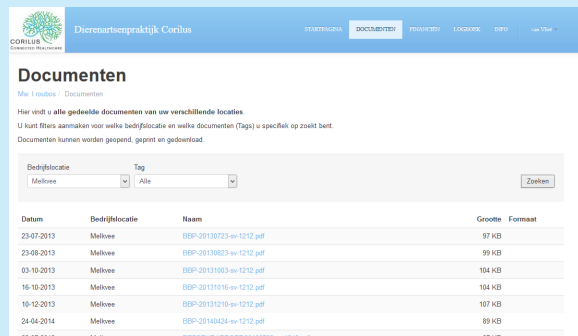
CORILUS
CONNECTED HEALTHCARE

Dierenartsenpraktijk Corilus

STARTPAGINA DOCUMENTEN FINANCIËN LOGBOEK INFO van Vliet

Documenten

Mo l roubos / Documenten

Hier vindt u alle gedeelde documenten van uw verschillende locaties.

U kunt filters aanmaken voor welke bedrijfslocatie en welke documenten (Tags) u specifiek op zoekt bent.

Documenten kunnen worden geopend, geprint en gedownload.

Bedrijfslocatie
Melkvee

Tag
Alle

Zoeken

| Datum | Bedrijfslocatie | Naam | Grootte | Formaat |
|---|---|---|---|---|
| 23-07-2013 | Melkvee | BBP-20130723-sv-1212.pdf | 97 KB | |
| 23-08-2013 | Melkvee | BBP-20130823-sv-1212.pdf | 99 KB | |
| 03-10-2013 | Melkvee | BBP-20131003-sv-1212.pdf | 104 KB | |
| 16-10-2013 | Melkvee | BBP-20131016-sv-1212.pdf | 104 KB | |
| 10-12-2013 | Melkvee | BBP-20131210-sv-1212.pdf | 107 KB | |
| 24-04-2014 | Melkvee | BBP-20140424-sv-1212.pdf | 89 KB | |
| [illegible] | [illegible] | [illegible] | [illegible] | |